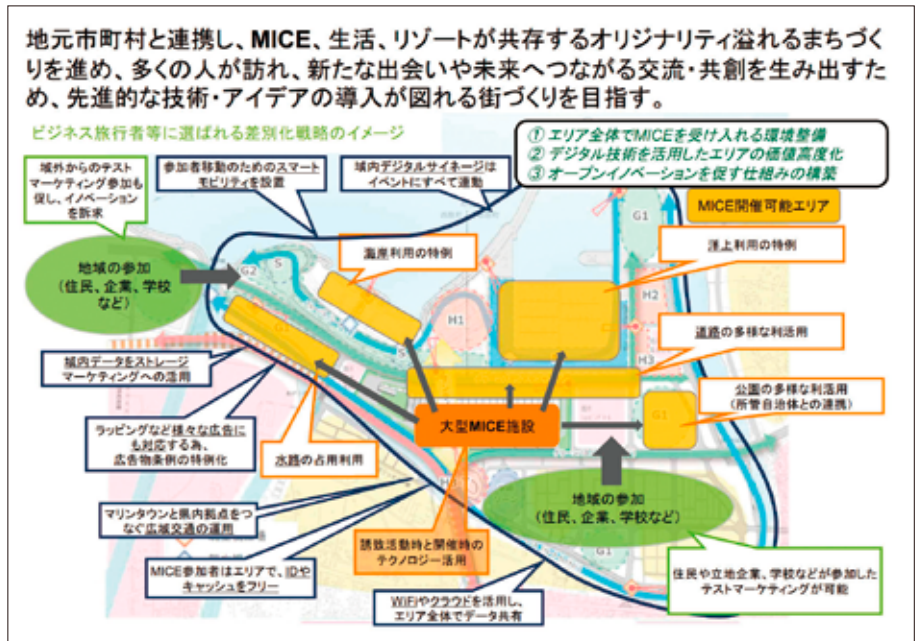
地元市町村と連携し、MICE、生活、リゾートが共存するオリジナリティ溢れるまちづくりを進め、多くの人が訪れ、新たな出会いや未来へつながる交流・共創を生み出すため、先進的な技術・アイデアの導入が図れる街づくりを目指す。

ビジネス旅行者等に選ばれる差別化戦略のイメージ

① エリア全体でMICEを受け入れる環境整備
② デジタル技術を活用したエリアの価値高度化
③ オープンイノベーションを促す仕組みの構築

域外からのテストマーケティング参加も促し、イノベーションを誘来

参加者移動のためのスマートモビリティを設置

域内デジタルサイネージはイベントにすべて連動

MICE開催可能エリア

地域の参加（住民、企業、学校など）

海面利用の特例

運上利用の特例

道路の多様な利活用

域内データをストレージマーケティングへの活用

公園の多様な利活用（所管自治体との連携）

ラッピングなど様々な広告にも対応する為、広告物条例の特例化

大型MICE施設

水路の占用利用

地域の参加（住民、企業、学校など）

マリンタウンと県内拠点をつなぐ広域交通の運用

誘致活動時と開催時のテクノロジー活用

MICE参加者はエリアで、IDやキャッシュをフリー

住民や立地企業、学校などが参加したテストマーケティングが可能

WiFiやクラウドを活用し、エリア全体でデータ共有

G2
G1
H1
H2
H3
G1
G1